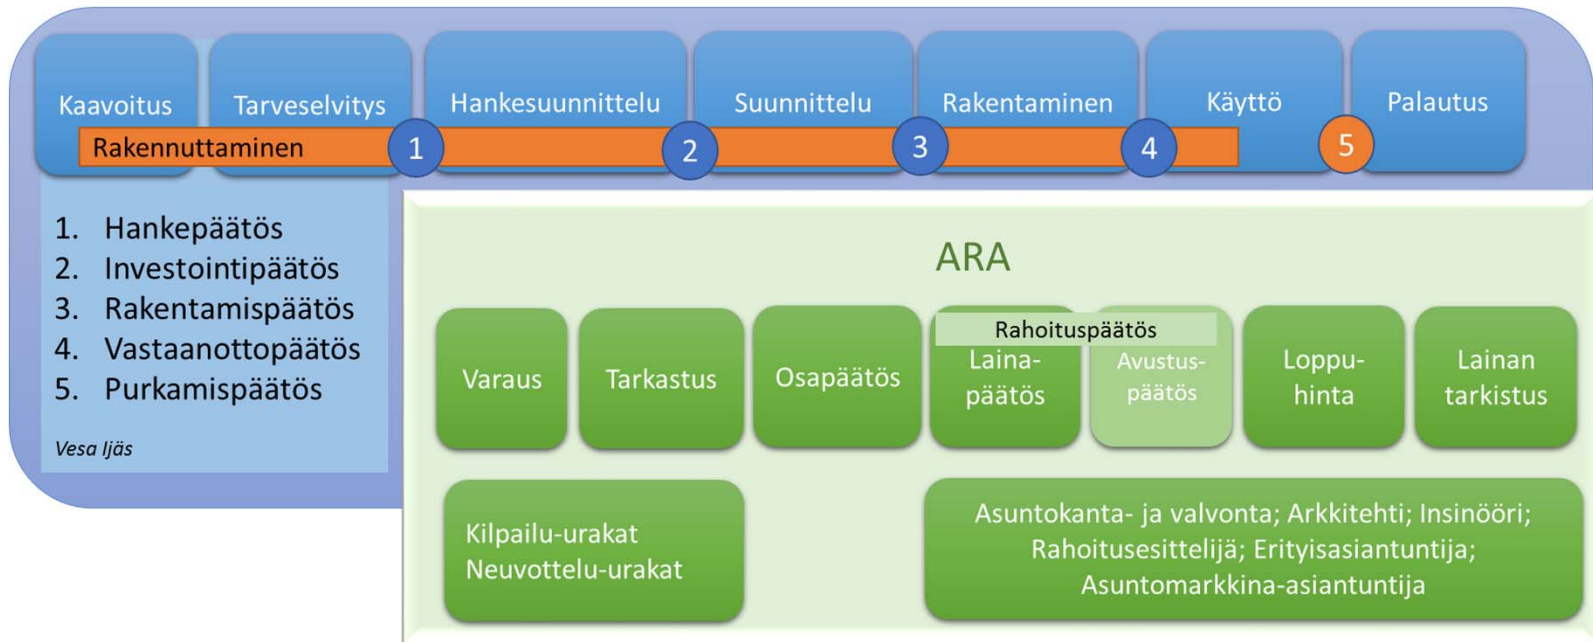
Kaavoitus
Tarveselvitys
Hankesuunnittelu
Suunnittelu
Rakentaminen
Käyttö
Palautus

Rakennuttaminen
1
2
3
4
5

1. Hankepäätös
2. Investointipäätös
3. Rakentamispäätös
4. Vastaanottopäätös
5. Purkamispäätös

Vesa Ijäs

ARA

Varaus
Tarkastus
Osapäätös
Rahoituspäätös
Lainapäätös
Avustuspäätös
Loppuhinta
Lainan tarkistus

Kilpailu-urakat
Neuvottelu-urakat

Asuntokanta- ja valvonta; Arkkitehti; Insinööri; Rahoitusesittelijä; Erityisasiantuntija; Asuntomarkkina-asiantuntija